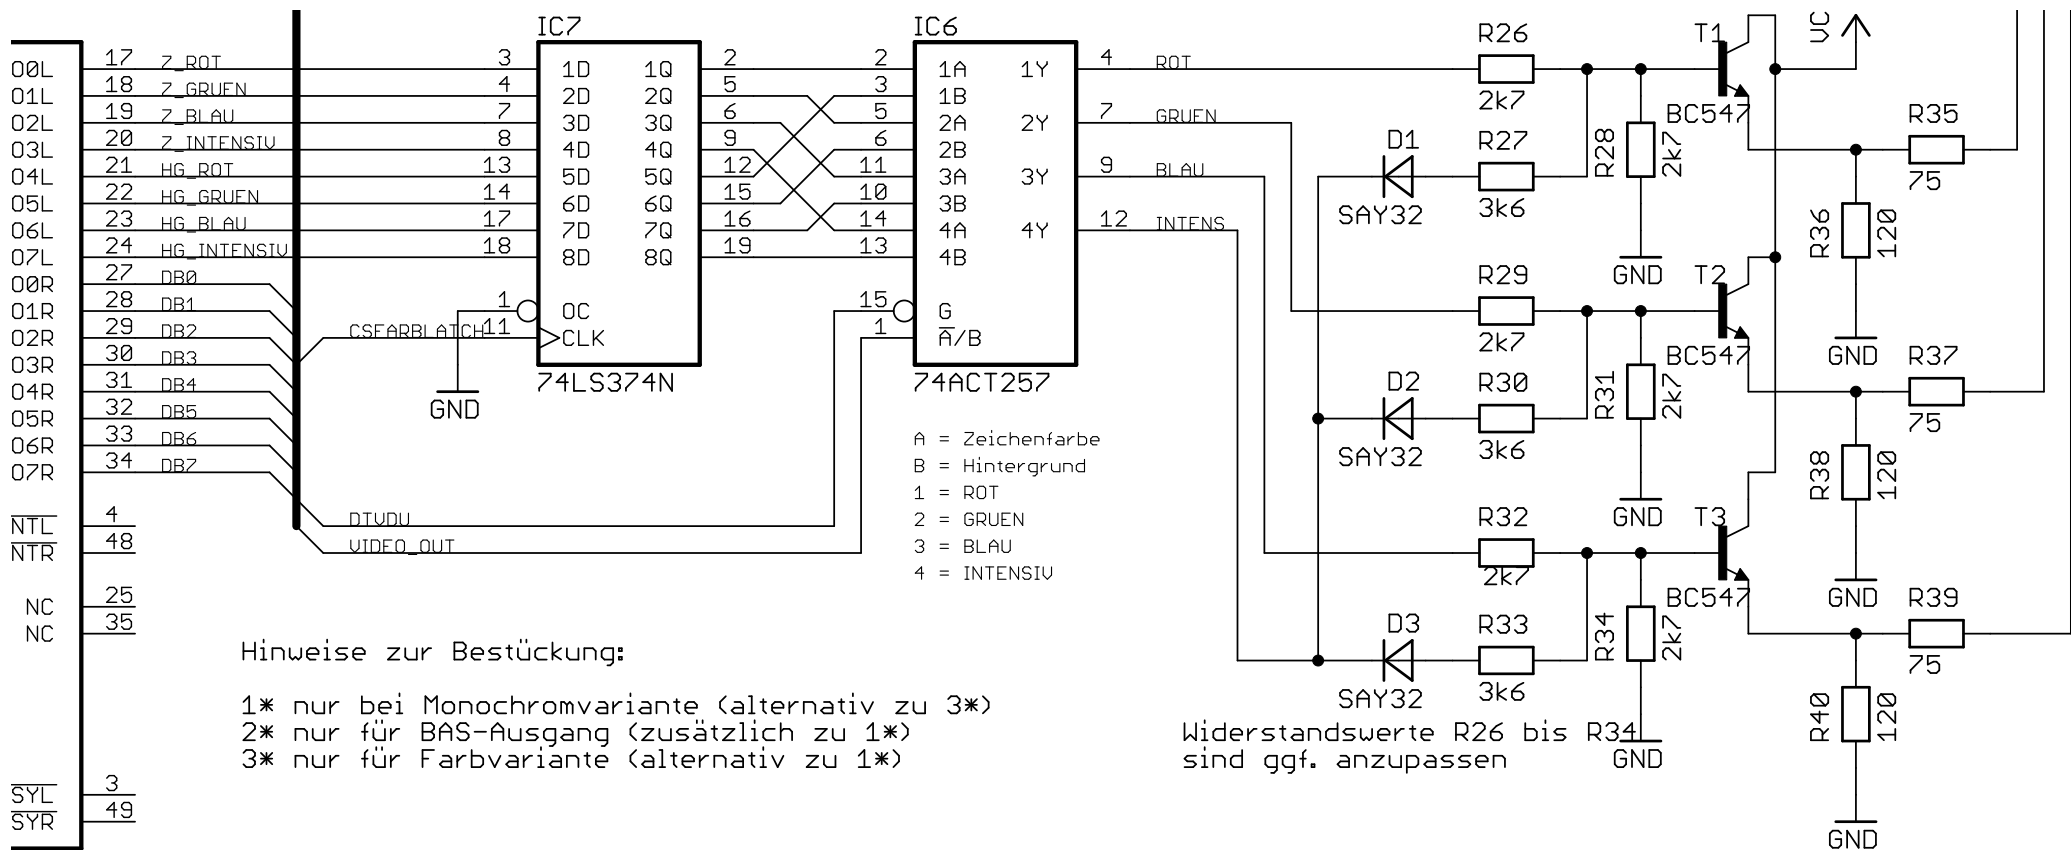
IC7
IC6

O0L 17 Z_ROT
O1L 18 Z_GRUEN
O2L 19 Z_BLAU
O3L 20 Z_INTENSIV
O4L 21 HG_ROT
O5L 22 HG_GRUEN
O6L 23 HG_BLAU
O7L 24 HG_INTENSIV
O0R 27 DB0
O1R 28 DB1
O2R 29 DB2
O3R 30 DB3
O4R 31 DB4
O5R 32 DB5
O6R 33 DB6
O7R 34 DB7
$\overline{NTL}$ 4
$\overline{NTR}$ 48
NC 25
NC 35
$\overline{SYL}$ 3
$\overline{SYR}$ 49

3 1D 1Q 2
4 2D 2Q 5
7 3D 3Q 6
8 4D 4Q 9
13 5D 5Q 12
14 6D 6Q 15
17 7D 7Q 16
18 8D 8Q 19
1 OC
CSFARBLATCH 11 CLK
GND
74LS374N

2 1A 1Y 4 ROT
3 1B
5 2A 2Y 7 GRUEN
6 2B
11 3A 3Y 9 BLAU
10 3B
14 4A 4Y 12 INTENS
13 4B
15 G
1 $\overline{A}$/B
74ACT257

DIVDU
VIDEO_OUT

A = Zeichenfarbe
B = Hintergrund
1 = ROT
2 = GRUEN
3 = BLAU
4 = INTENSIV

R26 2k7
D1 SAY32
R27 3k6
R28 2k7
GND
T1 BC547
VC
R35 75
R36 120
GND
R29 2k7
T2 BC547
D2 SAY32
R30 3k6
R31 2k7
GND
R37 75
R38 120
GND
R32 2k7
T3 BC547
D3 SAY32
R33 3k6
R34 2k7
GND
R39 75
R40 120
GND

Hinweise zur Bestückung:

1* nur bei Monochromvariante (alternativ zu 3*)
2* nur für BAS-Ausgang (zusätzlich zu 1*)
3* nur für Farbvariante (alternativ zu 1*)

Widerstandswerte R26 bis R34
sind ggf. anzupassen